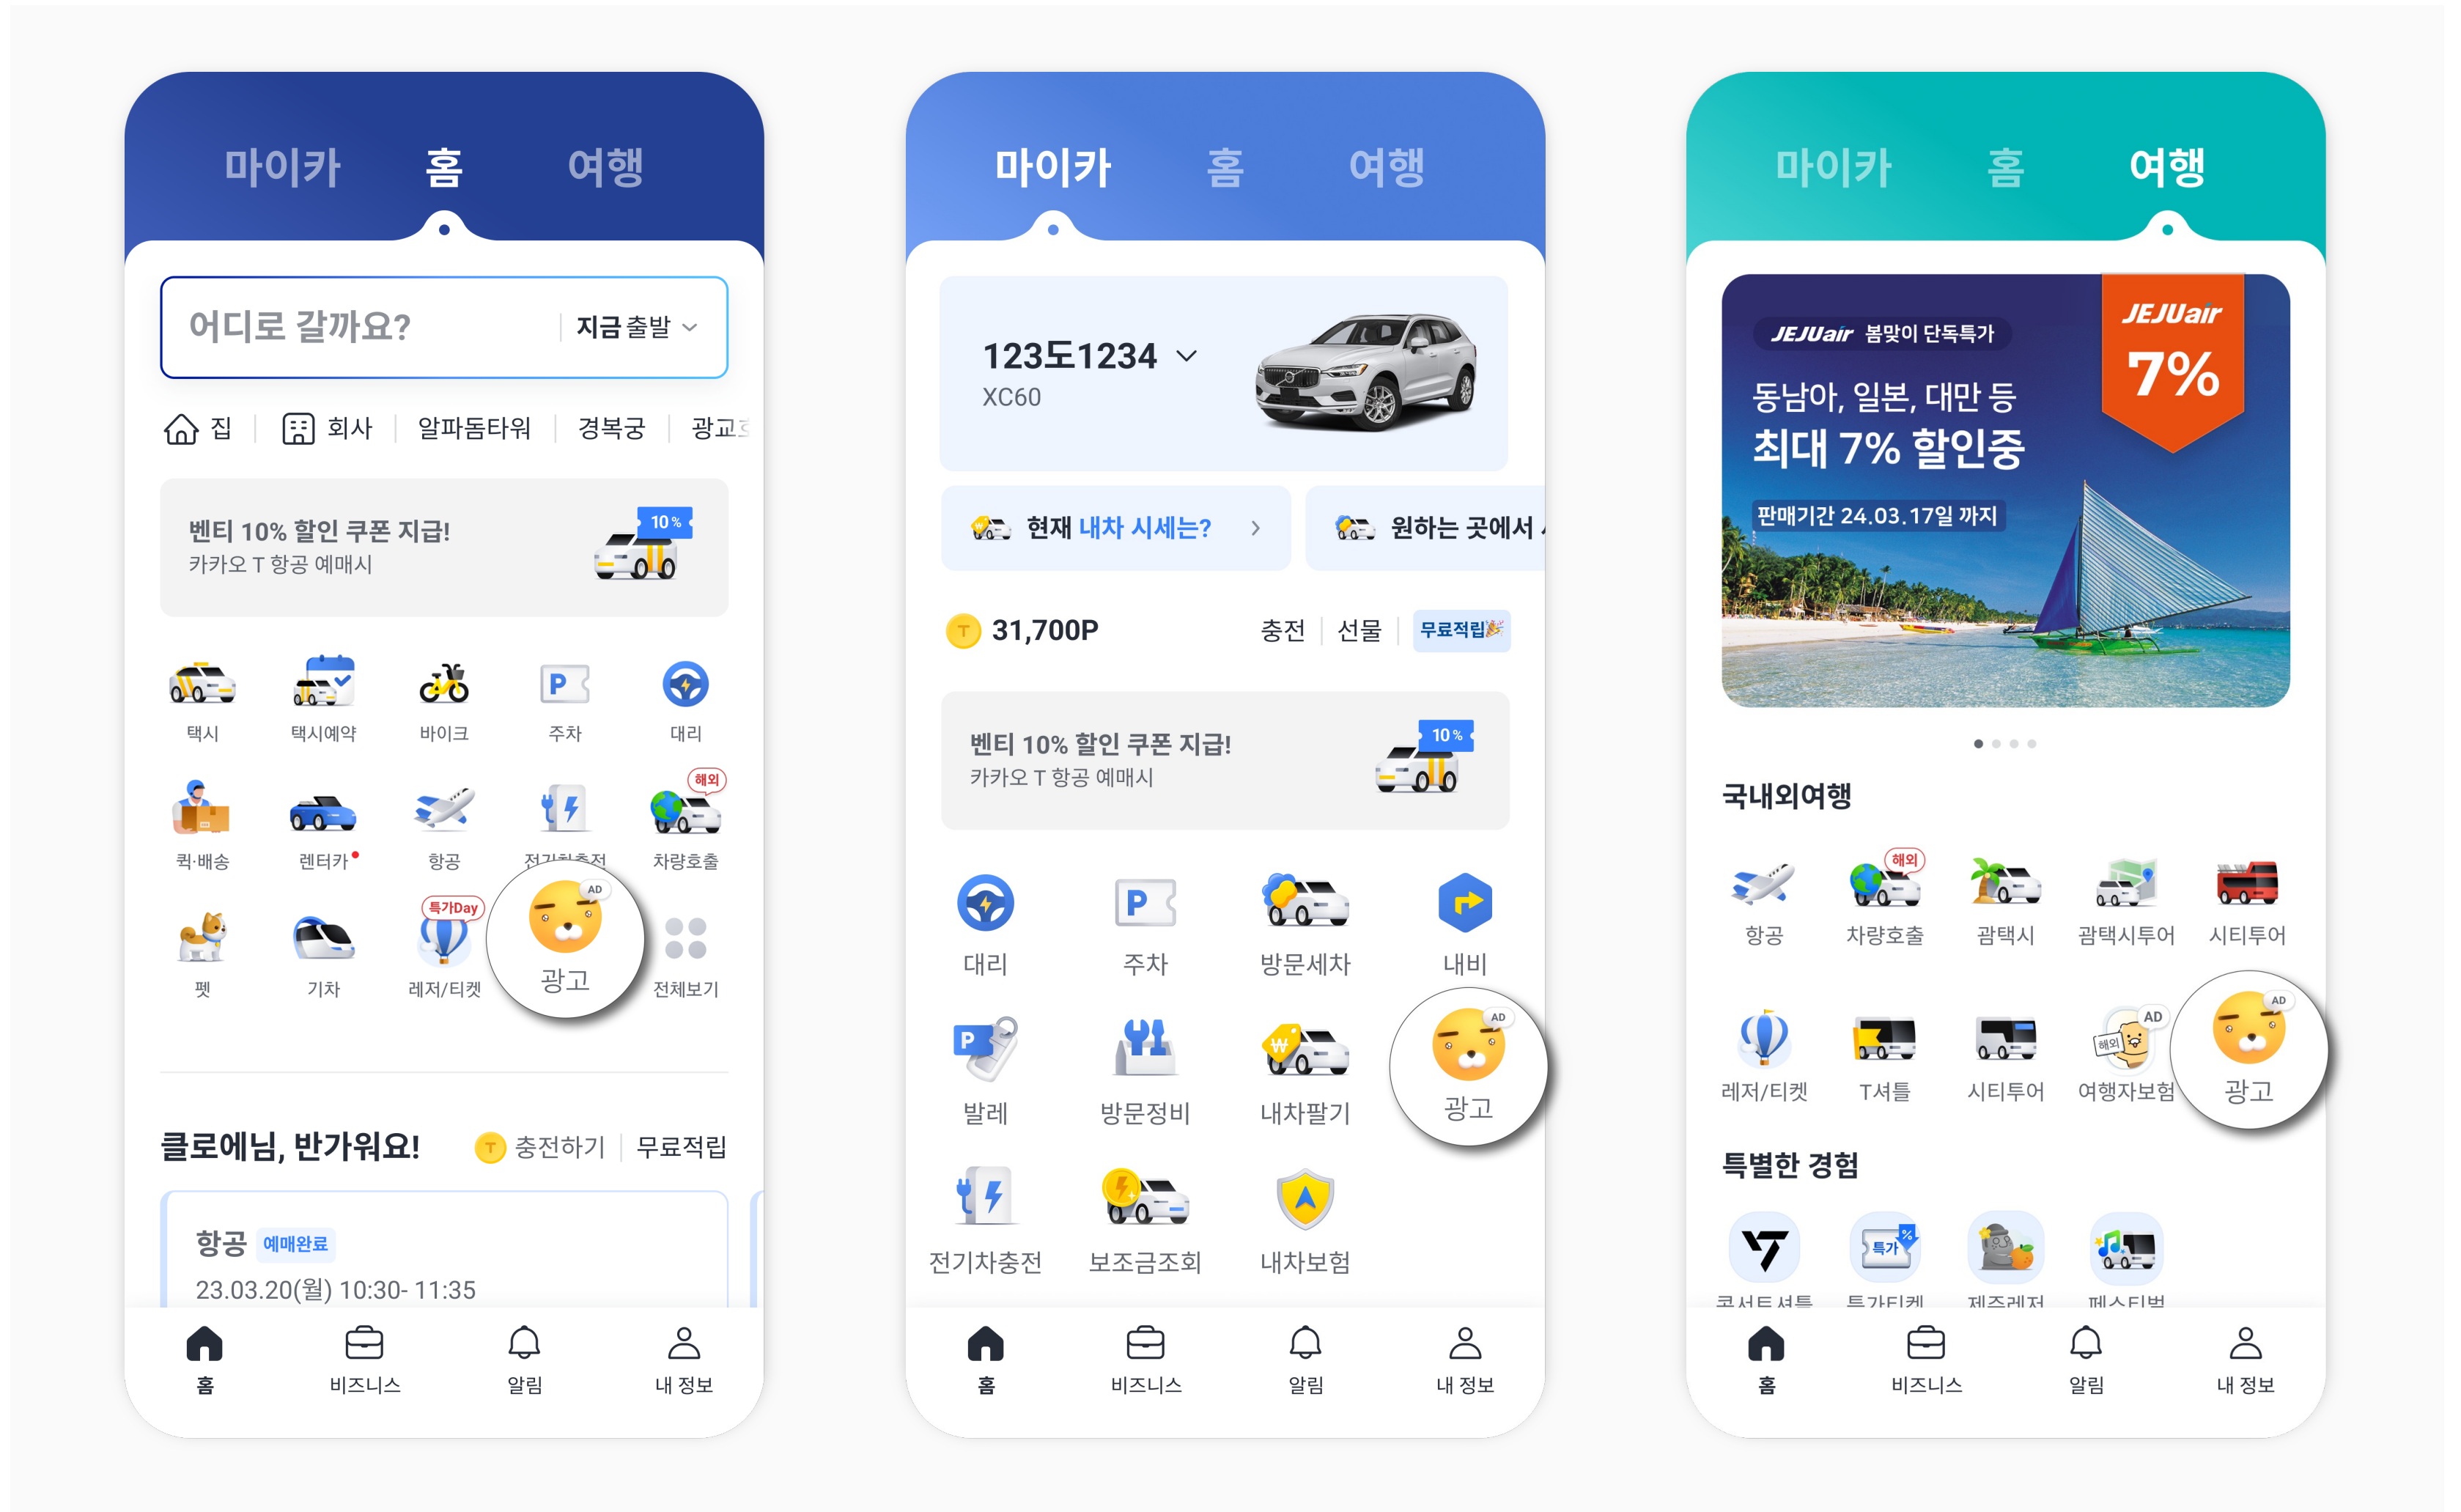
마이카 홈 여행

어디로 갈까요? 지금 출발

집 회사 알파돔타워 경복궁 광교

벤티 10% 할인 쿠폰 지급!
카카오 T 항공 예매시
10%

택시 택시예약 바이크 주차 대리
퀵·배송 렌터카 항공 전기차충전 해외 차량호출
펫 기차 특가Day 레저/티켓 AD 광고 전체보기

클로에님, 반가워요! 충전하기 무료적립

항공 예매완료
23.03.20(월) 10:30- 11:35

홈 비즈니스 알림 내 정보

마이카 홈 여행

123도1234
XC60

현재 내차 시세는? 원하는 곳에서

31,700P 충전 선물 무료적립

벤티 10% 할인 쿠폰 지급!
카카오 T 항공 예매시
10%

대리 주차 방문세차 내비
발레 방문정비 내차팔기 AD 광고
전기차충전 보조금조회 내차보험

홈 비즈니스 알림 내 정보

마이카 홈 여행

JEJUair 봄맞이 단독특가
동남아, 일본, 대만 등
최대 7% 할인중
판매기간 24.03.17일 까지
JEJUair 7%

국내외여행

항공 해외 차량호출 곰택시 곰택시투어 시티투어
레저/티켓 T셔틀 시티투어 AD 해외 여행자보험 AD 광고

특별한 경험

특가 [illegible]

홈 비즈니스 알림 내 정보